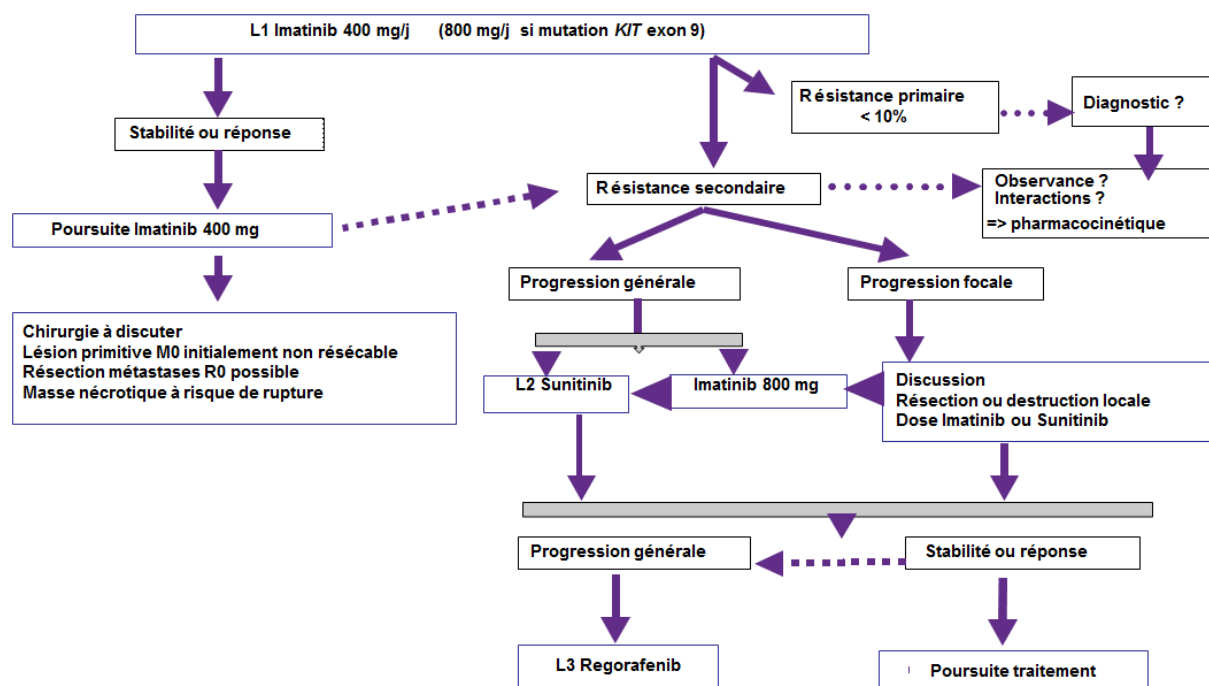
L1 Imatinib 400 mg/j (800 mg/j si mutation *KIT* exon 9)

Stabilité ou réponse

Poursuite Imatinib 400 mg

Chirurgie à discuter
Lésion primitive M0 initialement non résécable
Résection métastases R0 possible
Masse nécrotique à risque de rupture

R ésistance primaire
< 10%

Diagnostic ?

R ésistance secondaire

Observance ?
Interactions ?
=> pharmacocinétique

Progression générale

Progression focale

L2 Sunitinib

Imatinib 800 mg

Discussion
Résection ou destruction locale
Dose Imatinib ou Sunitinib

Progression générale

Stabilité ou réponse

L3 Regorafenib

Poursuite traitement